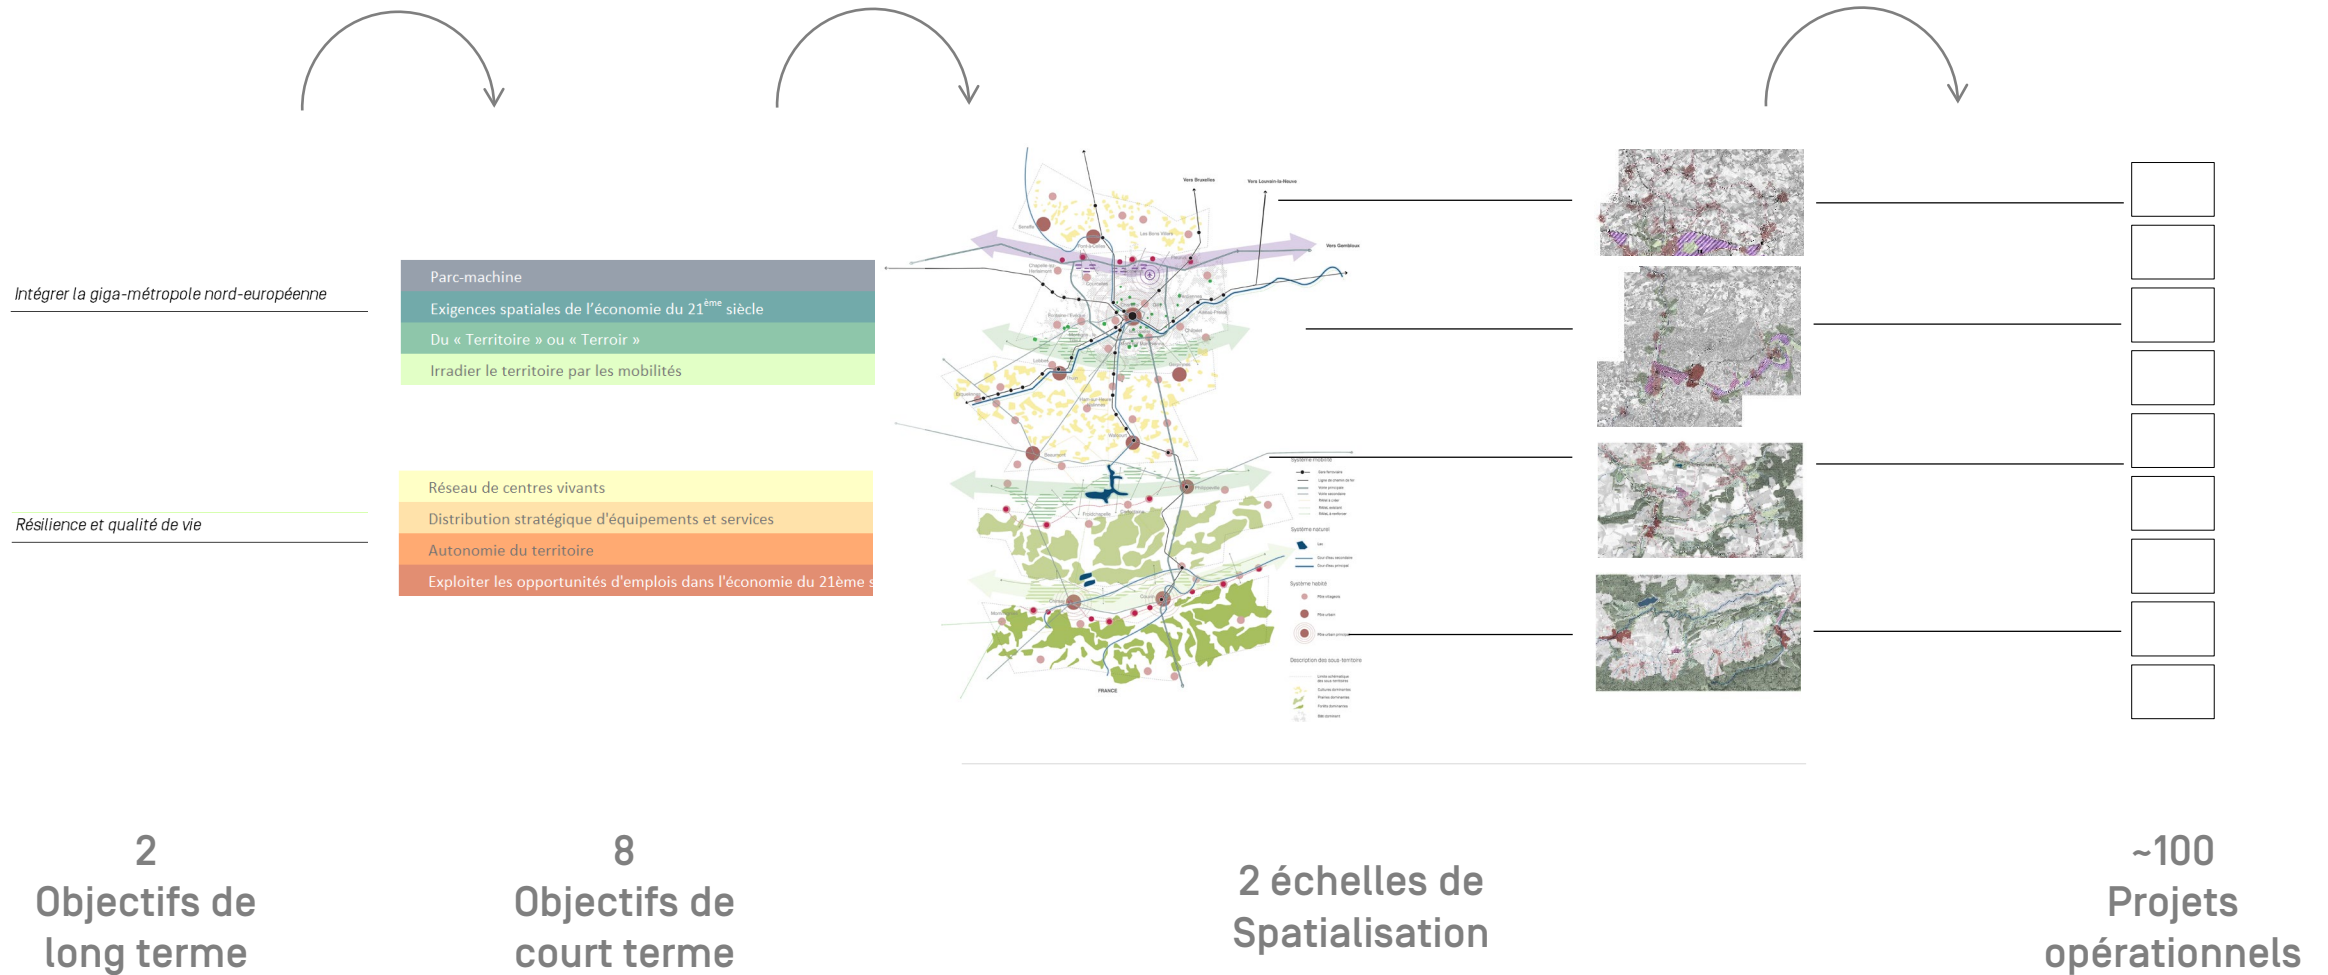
Intégrer la giga-métropole nord-européenne

Résilience et qualité de vie

Parc-machine

Exigences spatiales de l'économie du 21$^{ème}$ siècle

Du « Territoire » ou « Terroir »

Irradier le territoire par les mobilités

Réseau de centres vivants

Distribution stratégique d'équipements et services

Autonomie du territoire

Exploiter les opportunités d'emplois dans l'économie du 21ème s

Vers Bruxelles

Vers Louvain-la-Neuve

Vers Gembloux

FRANCE

2
Objectifs de
long terme

8
Objectifs de
court terme

2 échelles de
Spatialisation

~100
Projets
opérationnels